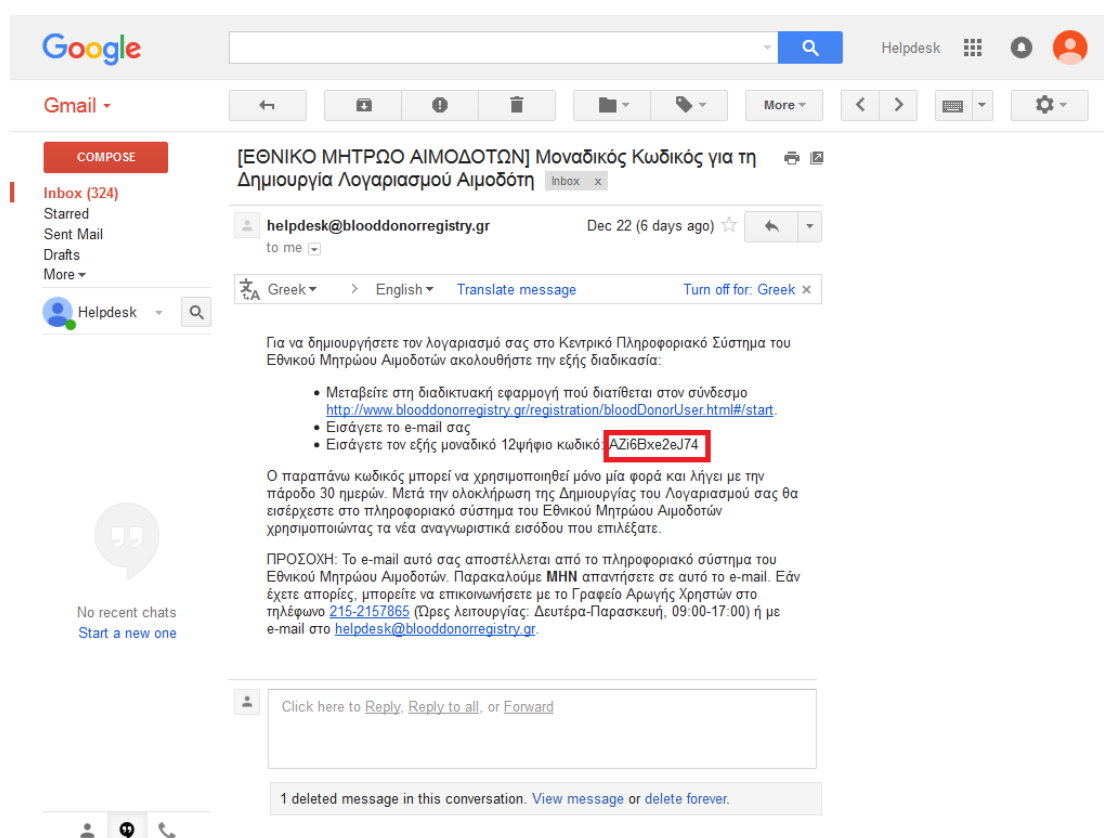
Google

Helpdesk

Gmail

More

COMPOSE

Inbox (324)
Starred
Sent Mail
Drafts
More

Helpdesk

No recent chats
Start a new one

[ΕΘΝΙΚΟ ΜΗΤΡΩΟ ΑΙΜΟΔΟΤΩΝ] Μοναδικός Κωδικός για τη Δημιουργία Λογαριασμού Αιμοδότη Inbox x

helpdesk@blooddonorregistry.gr
to me

Dec 22 (6 days ago)

Greek > English Translate message Turn off for: Greek ×

Για να δημιουργήσετε τον λογαριασμό σας στο Κεντρικό Πληροφοριακό Σύστημα του Εθνικού Μητρώου Αιμοδοτών ακολουθήστε την εξής διαδικασία:

• Μεταβείτε στη διαδικτυακή εφαρμογή πού διατίθεται στον σύνδεσμο http://www.blooddonorregistry.gr/registration/bloodDonorUser.html#/start.
• Εισάγετε το e-mail σας
• Εισάγετε τον εξής μοναδικό 12ψήφιο κωδικό: AZi6Bxe2eJ74

Ο παραπάνω κωδικός μπορεί να χρησιμοποιηθεί μόνο μία φορά και λήγει με την πάροδο 30 ημερών. Μετά την ολοκλήρωση της Δημιουργίας του Λογαριασμού σας θα εισέρχεστε στο πληροφοριακό σύστημα του Εθνικού Μητρώου Αιμοδοτών χρησιμοποιώντας τα νέα αναγνωριστικά εισόδου που επιλέξατε.

ΠΡΟΣΟΧΗ: Το e-mail αυτό σας αποστέλλεται από το πληροφοριακό σύστημα του Εθνικού Μητρώου Αιμοδοτών. Παρακαλούμε ΜΗΝ απαντήσετε σε αυτό το e-mail. Εάν έχετε απορίες, μπορείτε να επικοινωνήσετε με το Γραφείο Αρωγής Χρηστών στο τηλέφωνο 215-2157865 (Ώρες λειτουργίας: Δευτέρα-Παρασκευή, 09:00-17:00) ή με e-mail στο helpdesk@blooddonorregistry.gr.

Click here to Reply, Reply to all, or Forward

1 deleted message in this conversation. View message or delete forever.